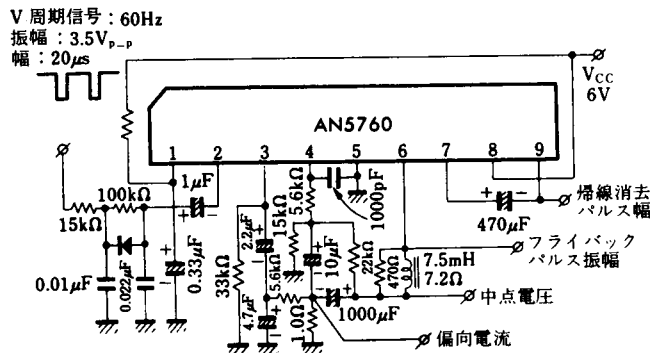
V 周期信号：60Hz
振幅：3.5$V_{p-p}$
幅：20$\mu$s

$V_{CC}$
6V

AN5760

1 2 3 4 5 6 7 8 9

100kΩ
1$\mu$F
15kΩ
0.01$\mu$F
0.022$\mu$F
0.33$\mu$F
33kΩ
2.2$\mu$F
4.7$\mu$F
5.6kΩ
15kΩ
5.6kΩ
1.0Ω
10$\mu$F
22kΩ
1000pF
470Ω
1000$\mu$F
470$\mu$F
7.5mH
7.2Ω

帰線消去パルス幅
フライバックパルス振幅
中点電圧
偏向電流